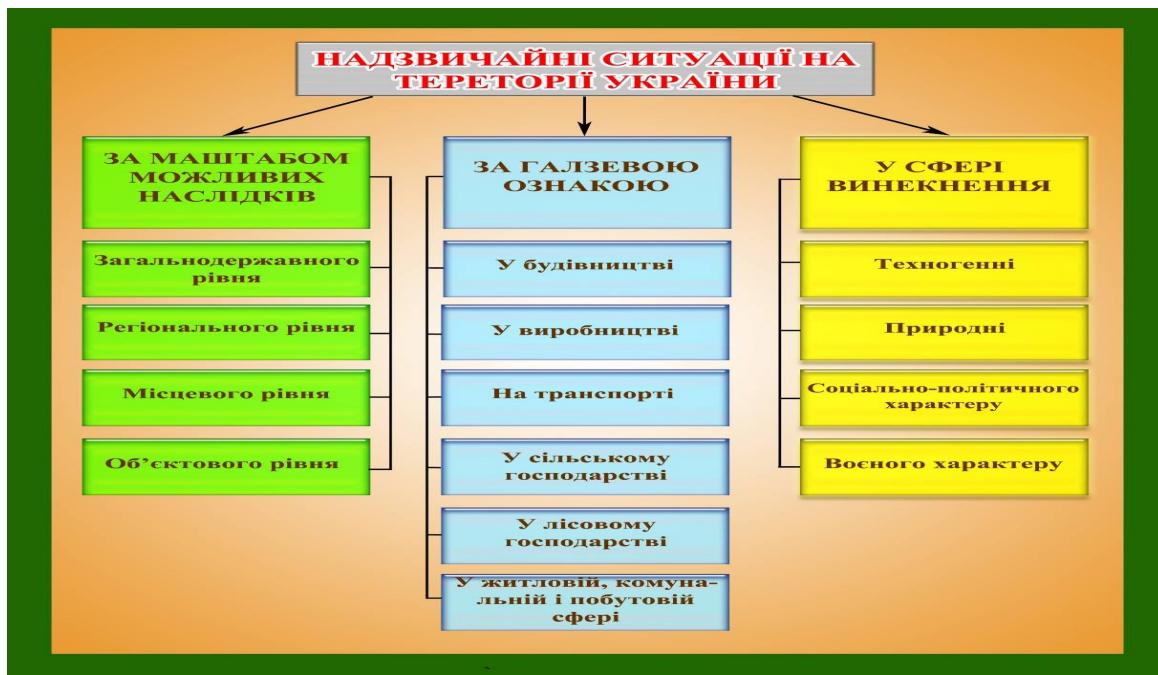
НАДЗВИЧАЙНІ СИТУАЦІЇ НА ТЕРЕТОРІЇ УКРАЇНИ

ЗА МАШТАБОМ МОЖЛИВИХ НАСЛІДКІВ

Загальнодержавного рівня

Регіонального рівня

Місцевого рівня

Об'єктового рівня

ЗА ГАЛЗЕВОЮ ОЗНАКОЮ

У будівництві

У виробництві

На транспорті

У сільському господарстві

У лісовому господарстві

У житловій, комунальній і побутовій сфері

У СФЕРІ ВИНЕКНЕННЯ

Техногенні

Природні

Соціально-політичного характеру

Воєнного характеру